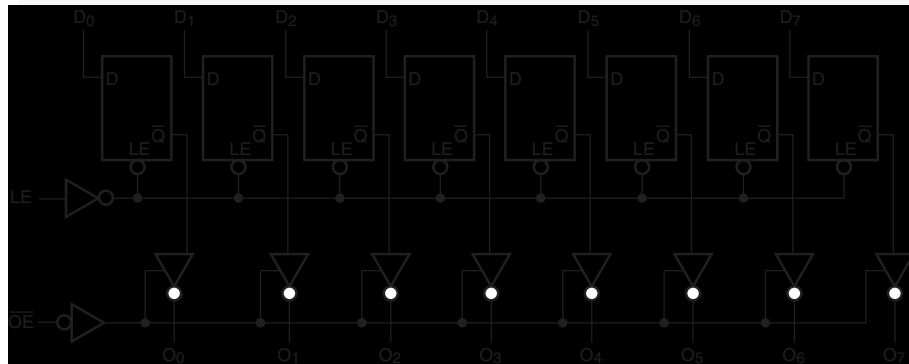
$D_0$ $D_1$ $D_2$ $D_3$ $D_4$ $D_5$ $D_6$ $D_7$

D
LE $\overline{Q}$

D
LE $\overline{Q}$

D
LE $\overline{Q}$

D
LE $\overline{Q}$

D
LE $\overline{Q}$

D
LE $\overline{Q}$

D
LE $\overline{Q}$

D
LE $\overline{Q}$

LE

$\overline{OE}$

$O_0$ $O_1$ $O_2$ $O_3$ $O_4$ $O_5$ $O_6$ $O_7$